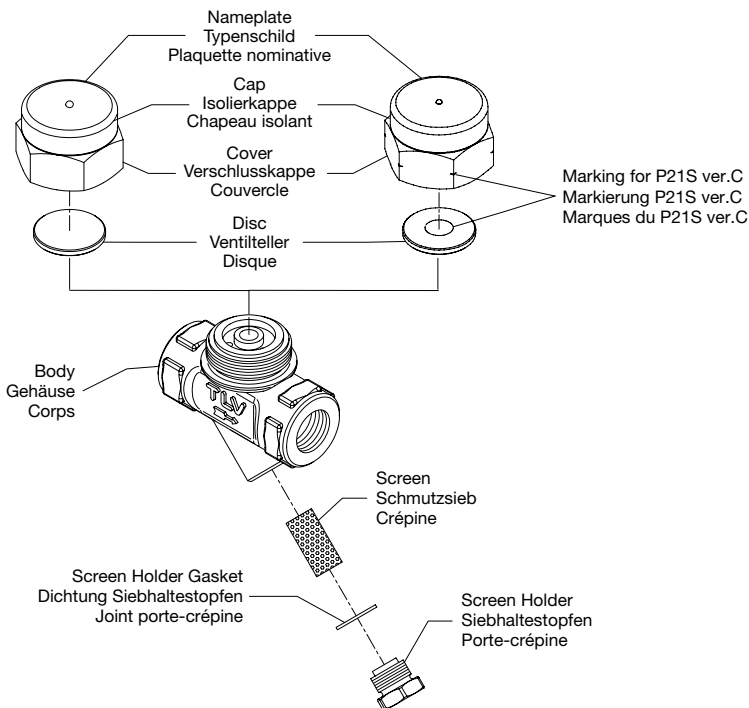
Nameplate
Typenschild
Plaquette nominative

Cap
Isolierkappe
Chapeau isolant

Cover
Verschlusskappe
Couvercle

Marking for P21S ver.C
Markierung P21S ver.C
Marques du P21S ver.C

Disc
Ventilteller
Disque

Body
Gehäuse
Corps

TLV

Screen
Schmutzsieb
Crépine

Screen Holder Gasket
Dichtung Siebhaltestopfen
Joint porte-crépine

Screen Holder
Siebhaltestopfen
Porte-crépine